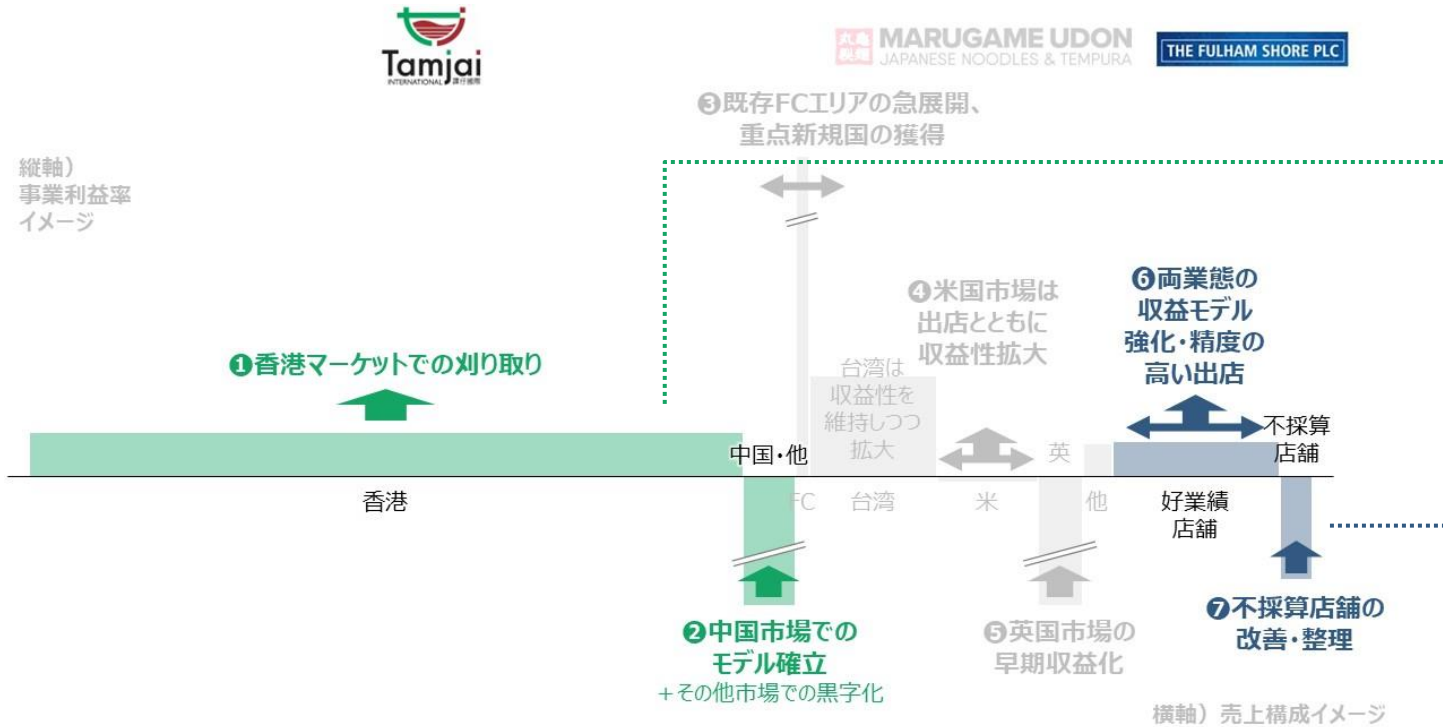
Tamjai
INTERNATIONAL 譚仔國際

丸亀製麺 MARUGAME UDON
JAPANESE NOODLES & TEMPURA

THE FULHAM SHORE PLC

❸既存FCエリアの急展開、
重点新規国の獲得

縦軸）
事業利益率
イメージ

❹米国市場は
出店とともに
収益性拡大

❻両業態の
収益モデル
強化・精度の
高い出店

❶香港マーケットでの刈り取り

台湾は
収益性を
維持しつつ
拡大

不採算
店舗

中国・他

英

香港

FC

台湾

米

他

好業績
店舗

❷中国市場での
モデル確立
＋その他市場での黒字化

❺英国市場の
早期収益化

❼不採算店舗の
改善・整理

横軸）売上構成イメージ